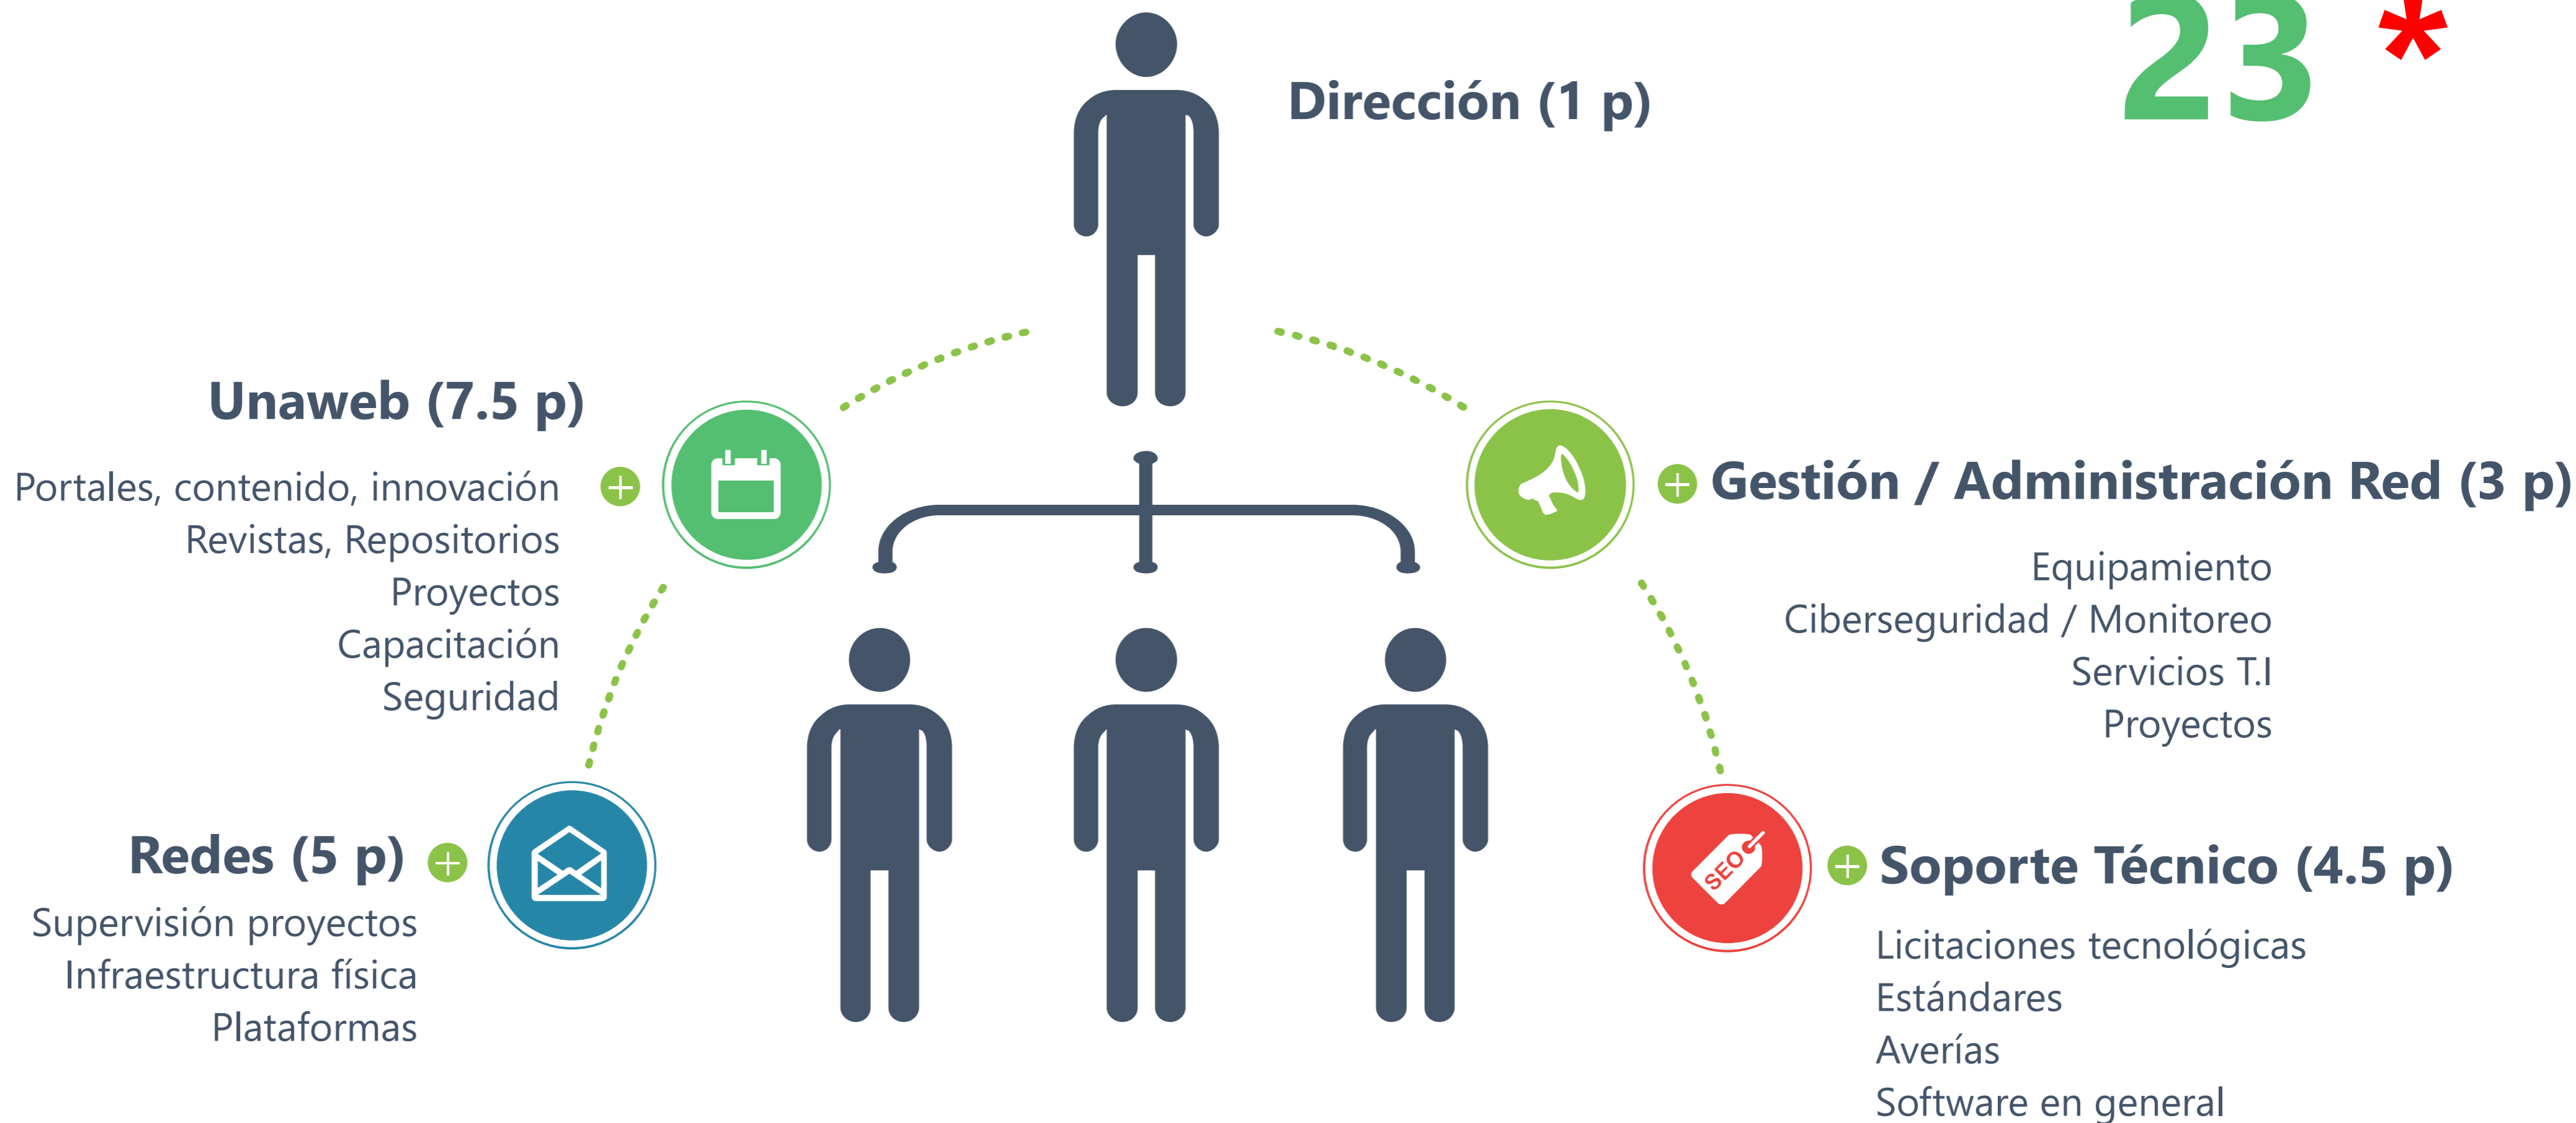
23 *

Dirección (1 p)

Unaweb (7.5 p)

Portales, contenido, innovación
Revistas, Repositorios
Proyectos
Capacitación
Seguridad

Gestión / Administración Red (3 p)

Equipamiento
Ciberseguridad / Monitoreo
Servicios T.I
Proyectos

Redes (5 p)

Supervisión proyectos
Infraestructura física
Plataformas

SEO

Soporte Técnico (4.5 p)

Licitaciones tecnológicas
Estándares
Averías
Software en general